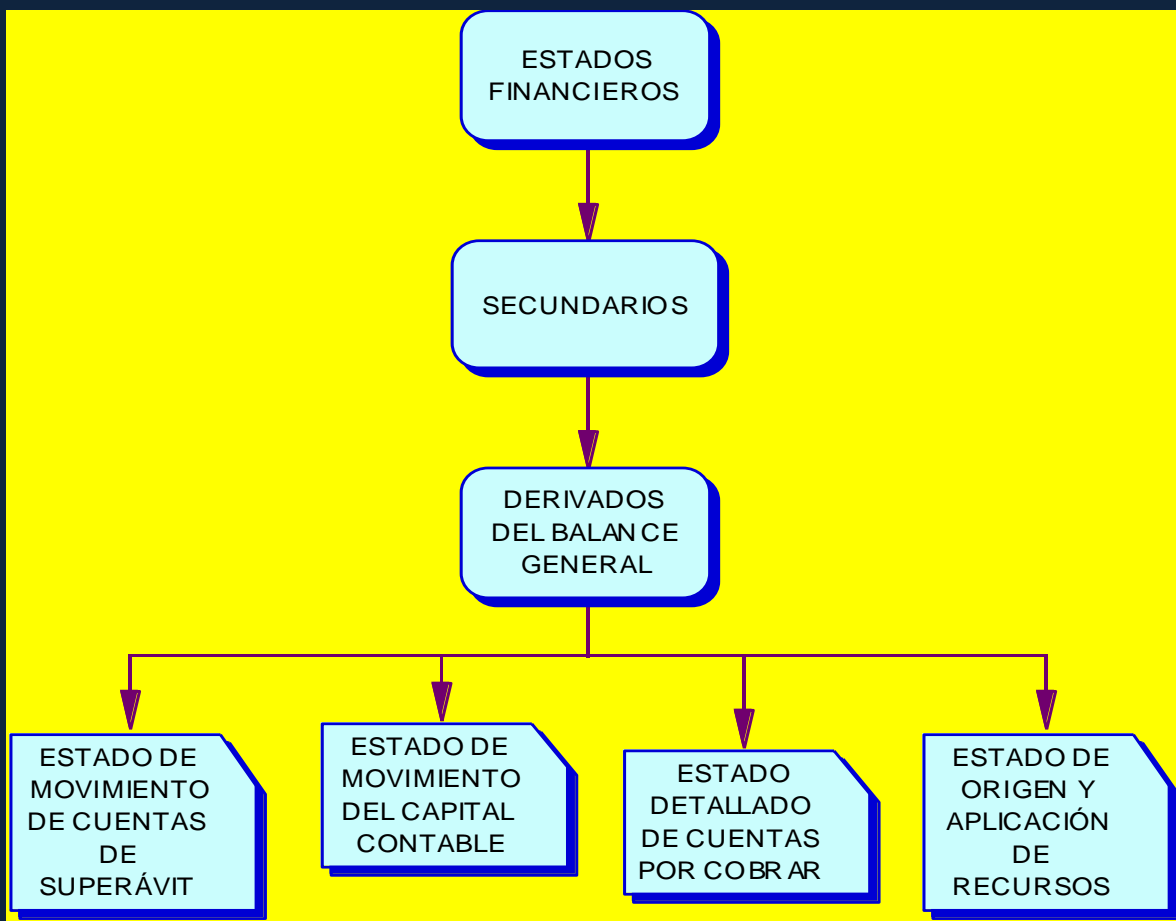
ESTADOS FINANCIEROS

SECUNDARIOS

DERIVADOS DEL BALANCE GENERAL

ESTADO DE MOVIMIENTO DE CUENTAS DE SUPERÁVIT

ESTADO DE MOVIMIENTO DEL CAPITAL CONTABLE

ESTADO DETALLADO DE CUENTAS POR COBRAR

ESTADO DE ORIGEN Y APLICACIÓN DE RECURSOS